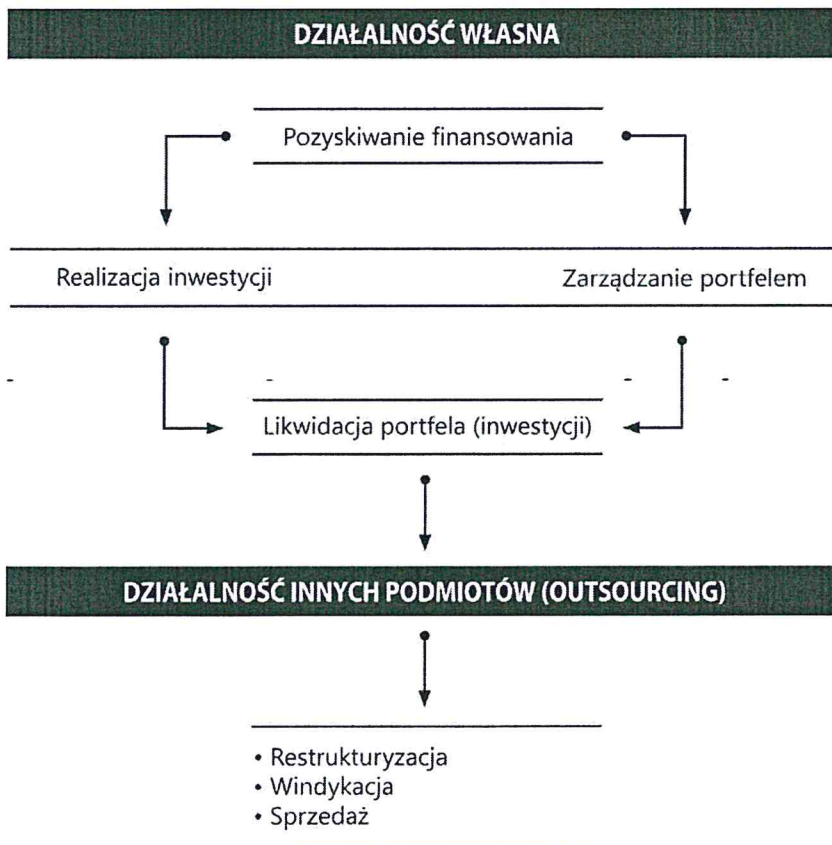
DZIAŁALNOŚĆ WŁASNA

Pozyskiwanie finansowania

Realizacja inwestycji

Zarządzanie portfelem

Likwidacja portfela (inwestycji)

DZIAŁALNOŚĆ INNYCH PODMIOTÓW (OUTSOURCING)

• Restrukturyzacja
• Windykacja
• Sprzedaż